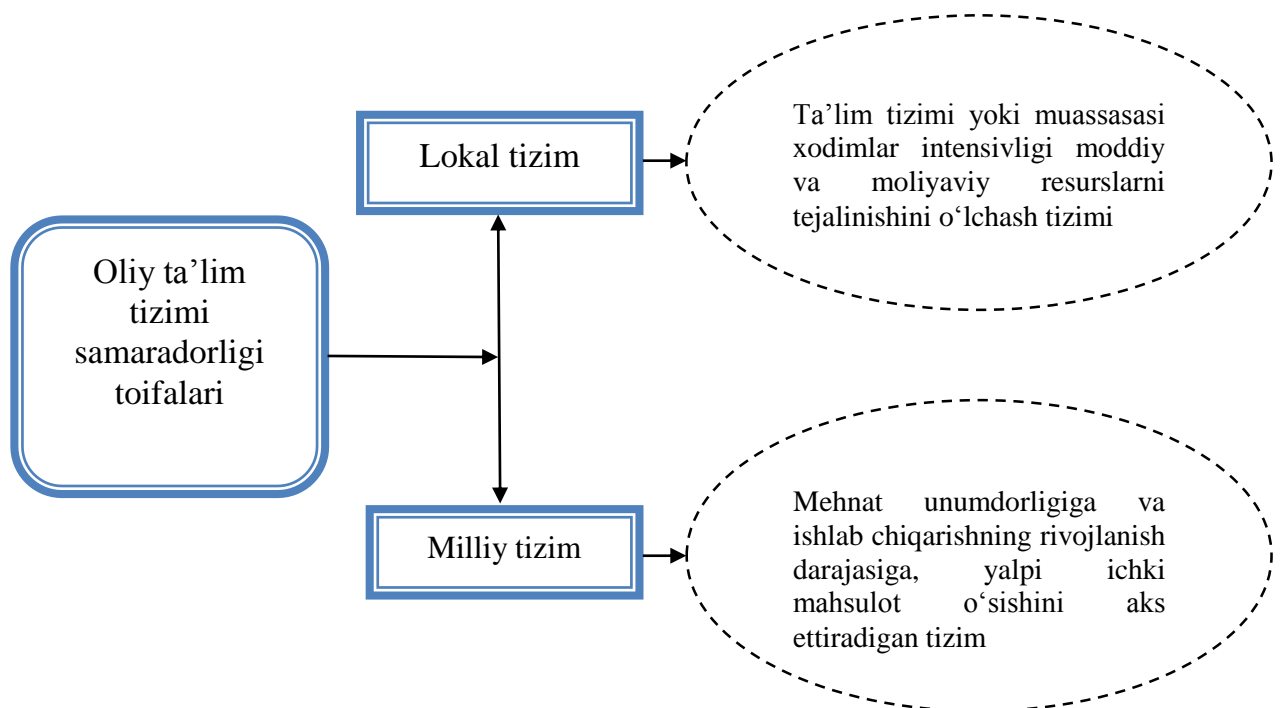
Oliy ta’lim tizimi samaradorligi toifalari

Lokal tizim

Ta’lim tizimi yoki muassasasi xodimlar intensivligi moddiy va moliyaviy resurslarni tejalinishini o‘lchash tizimi

Milliy tizim

Mehnat unumdorligiga va ishlab chiqarishning rivojlanish darajasiga, yalpi ichki mahsulot o‘sishini aks ettiradigan tizim